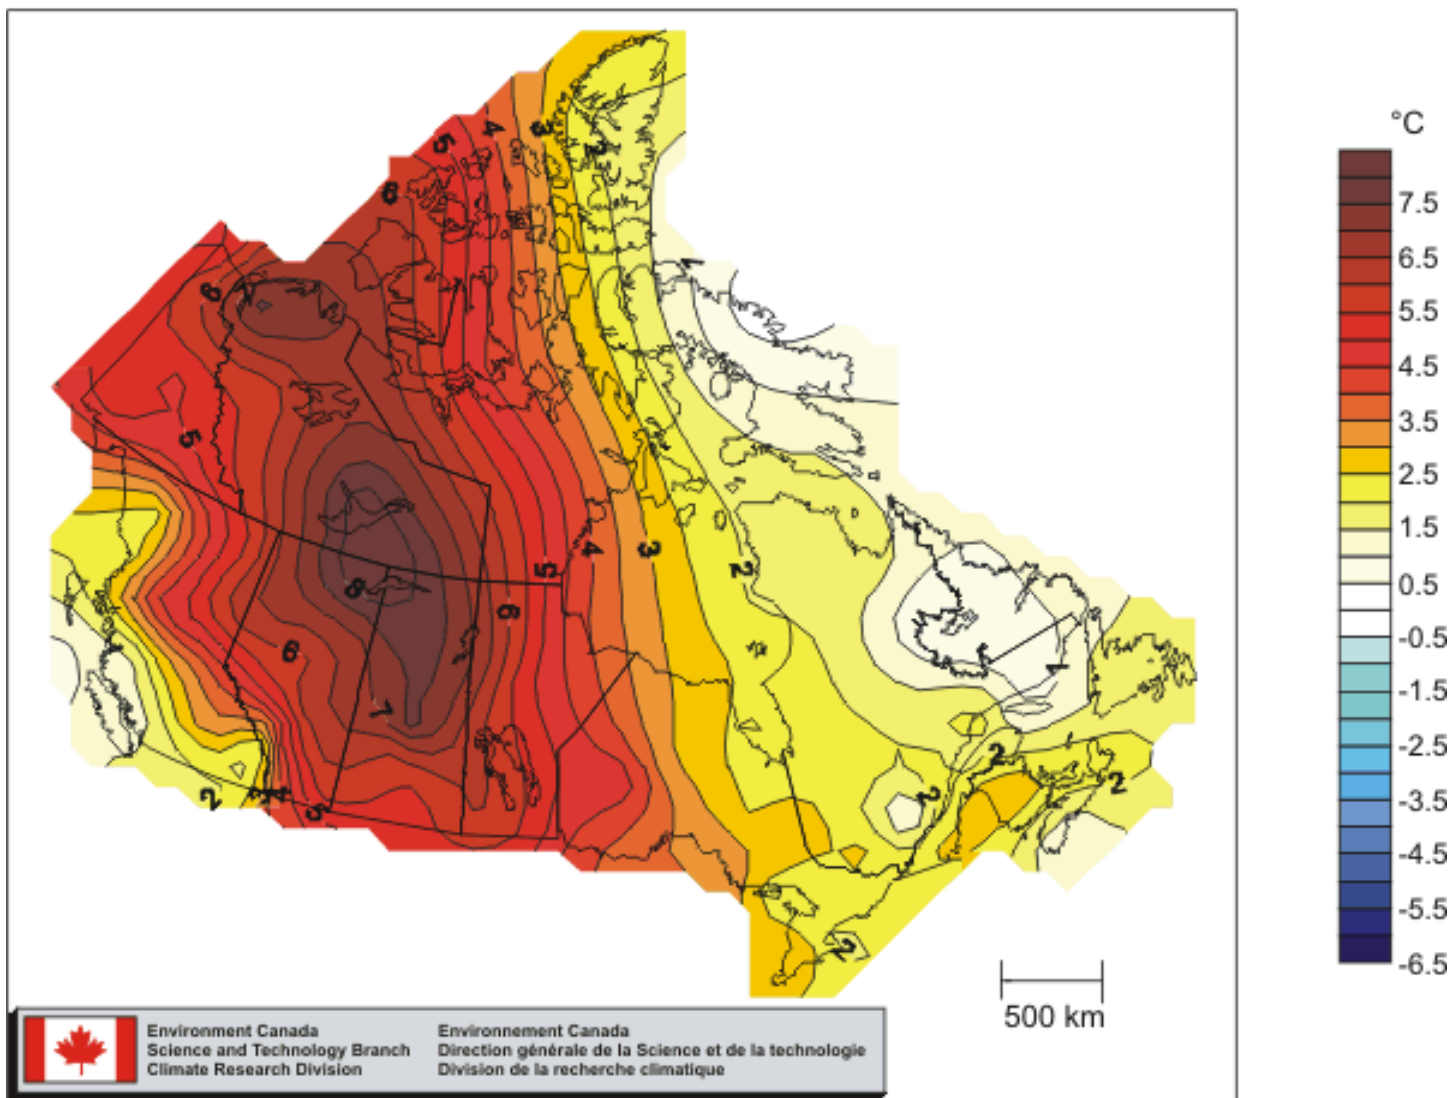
°C
7.5
6.5
5.5
4.5
3.5
2.5
1.5
0.5
-0.5
-1.5
-2.5
-3.5
-4.5
-5.5
-6.5

5
4
3
2
6
6
1
5
8
5
6
4
3
2
6
7
1
2
2
2
2
2
5
2

500 km

Environment Canada
Science and Technology Branch
Climate Research Division

Environnement Canada
Direction générale de la Science et de la technologie
Division de la recherche climatique